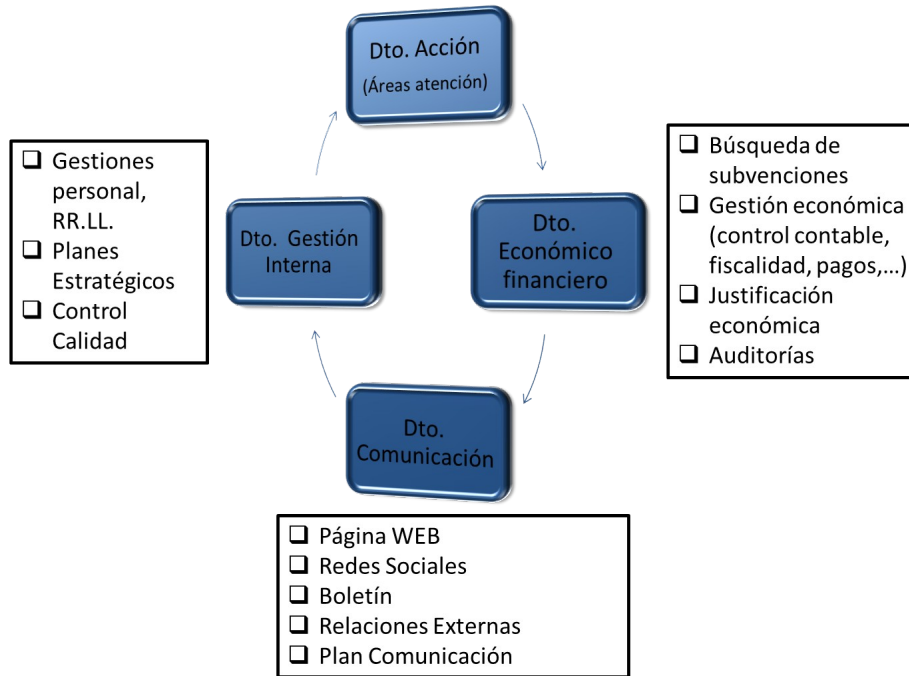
Dto. Acción
(Áreas atención)

❑ Gestiones personal, RR.LL.
❑ Planes Estratégicos
❑ Control Calidad

Dto. Gestión Interna

Dto. Económico financiero

❑ Búsqueda de subvenciones
❑ Gestión económica (control contable, fiscalidad, pagos,…)
❑ Justificación económica
❑ Auditorías

Dto. Comunicación

❑ Página WEB
❑ Redes Sociales
❑ Boletín
❑ Relaciones Externas
❑ Plan Comunicación